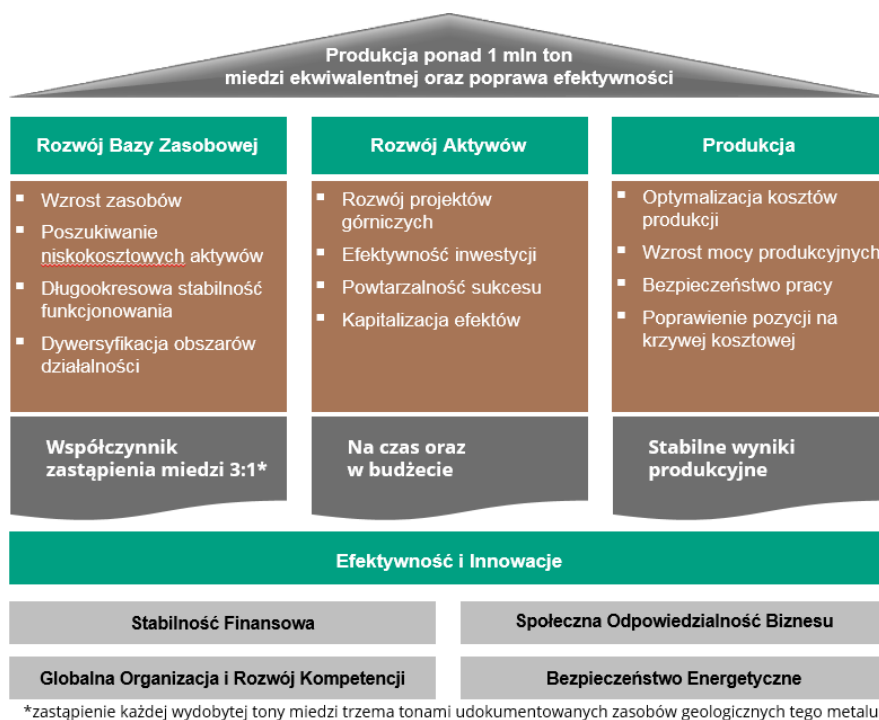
Produkcja ponad 1 mln ton miedzi ekwiwalentnej oraz poprawa efektywności

Rozwój Bazy Zasobowej

- Wzrost zasobów
- Poszukiwanie niskokosztowych aktywów
- Długookresowa stabilność funkcjonowania
- Dywersyfikacja obszarów działalności

Współczynnik zastąpienia miedzi 3:1*

Rozwój Aktywów

- Rozwój projektów górniczych
- Efektywność inwestycji
- Powtarzalność sukcesu
- Kapitalizacja efektów

Na czas oraz w budżecie

Produkcja

- Optymalizacja kosztów produkcji
- Wzrost mocy produkcyjnych
- Bezpieczeństwo pracy
- Poprawienie pozycji na krzywej kosztowej

Stabilne wyniki produkcyjne

Efektywność i Innowacje

Stabilność Finansowa

Społeczna Odpowiedzialność Biznesu

Globalna Organizacja i Rozwój Kompetencji

Bezpieczeństwo Energetyczne

*zastąpienie każdej wydobytej tony miedzi trzema tonami udokumentowanych zasobów geologicznych tego metalu